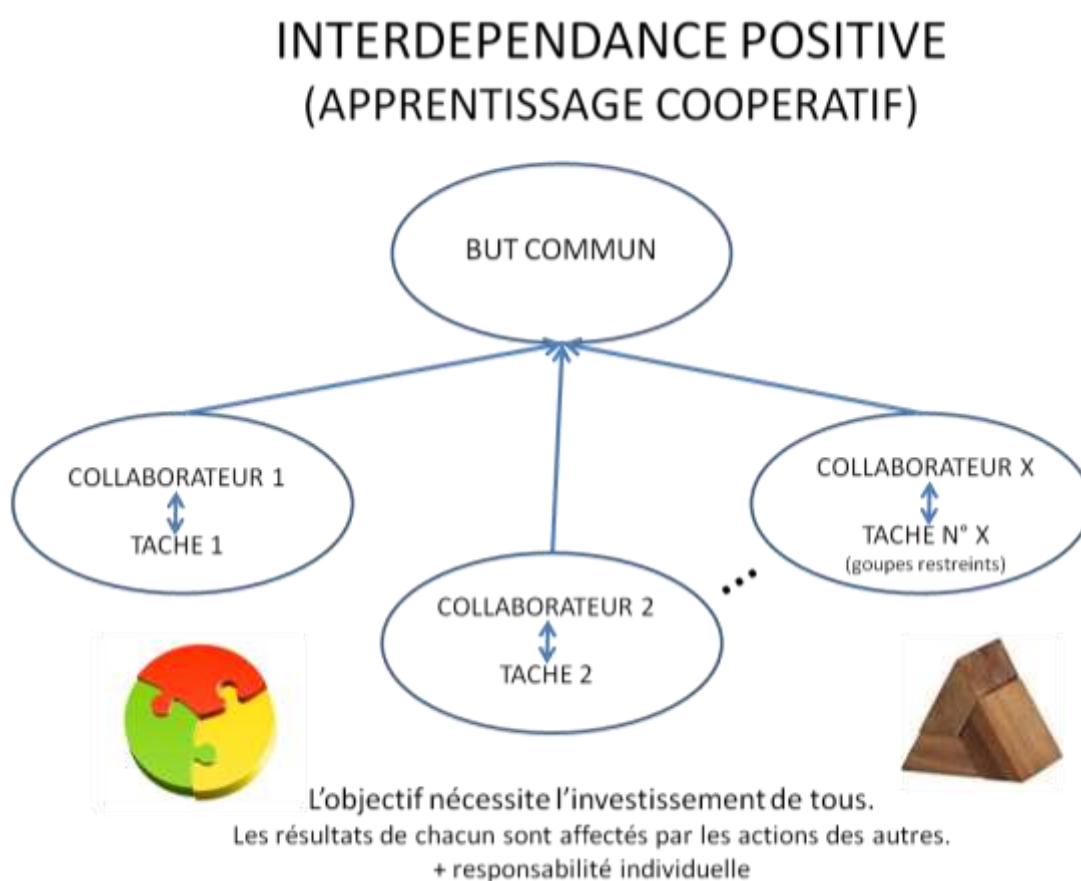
INTERDEPENDANCE POSITIVE
(APPRENTISSAGE COOPERATIF)

BUT COMMUN

COLLABORATEUR 1
TACHE 1

COLLABORATEUR X
TACHE N° X
(goupes restreints)

…

COLLABORATEUR 2
TACHE 2

L'objectif nécessite l'investissement de tous.
Les résultats de chacun sont affectés par les actions des autres.
+ responsabilité individuelle